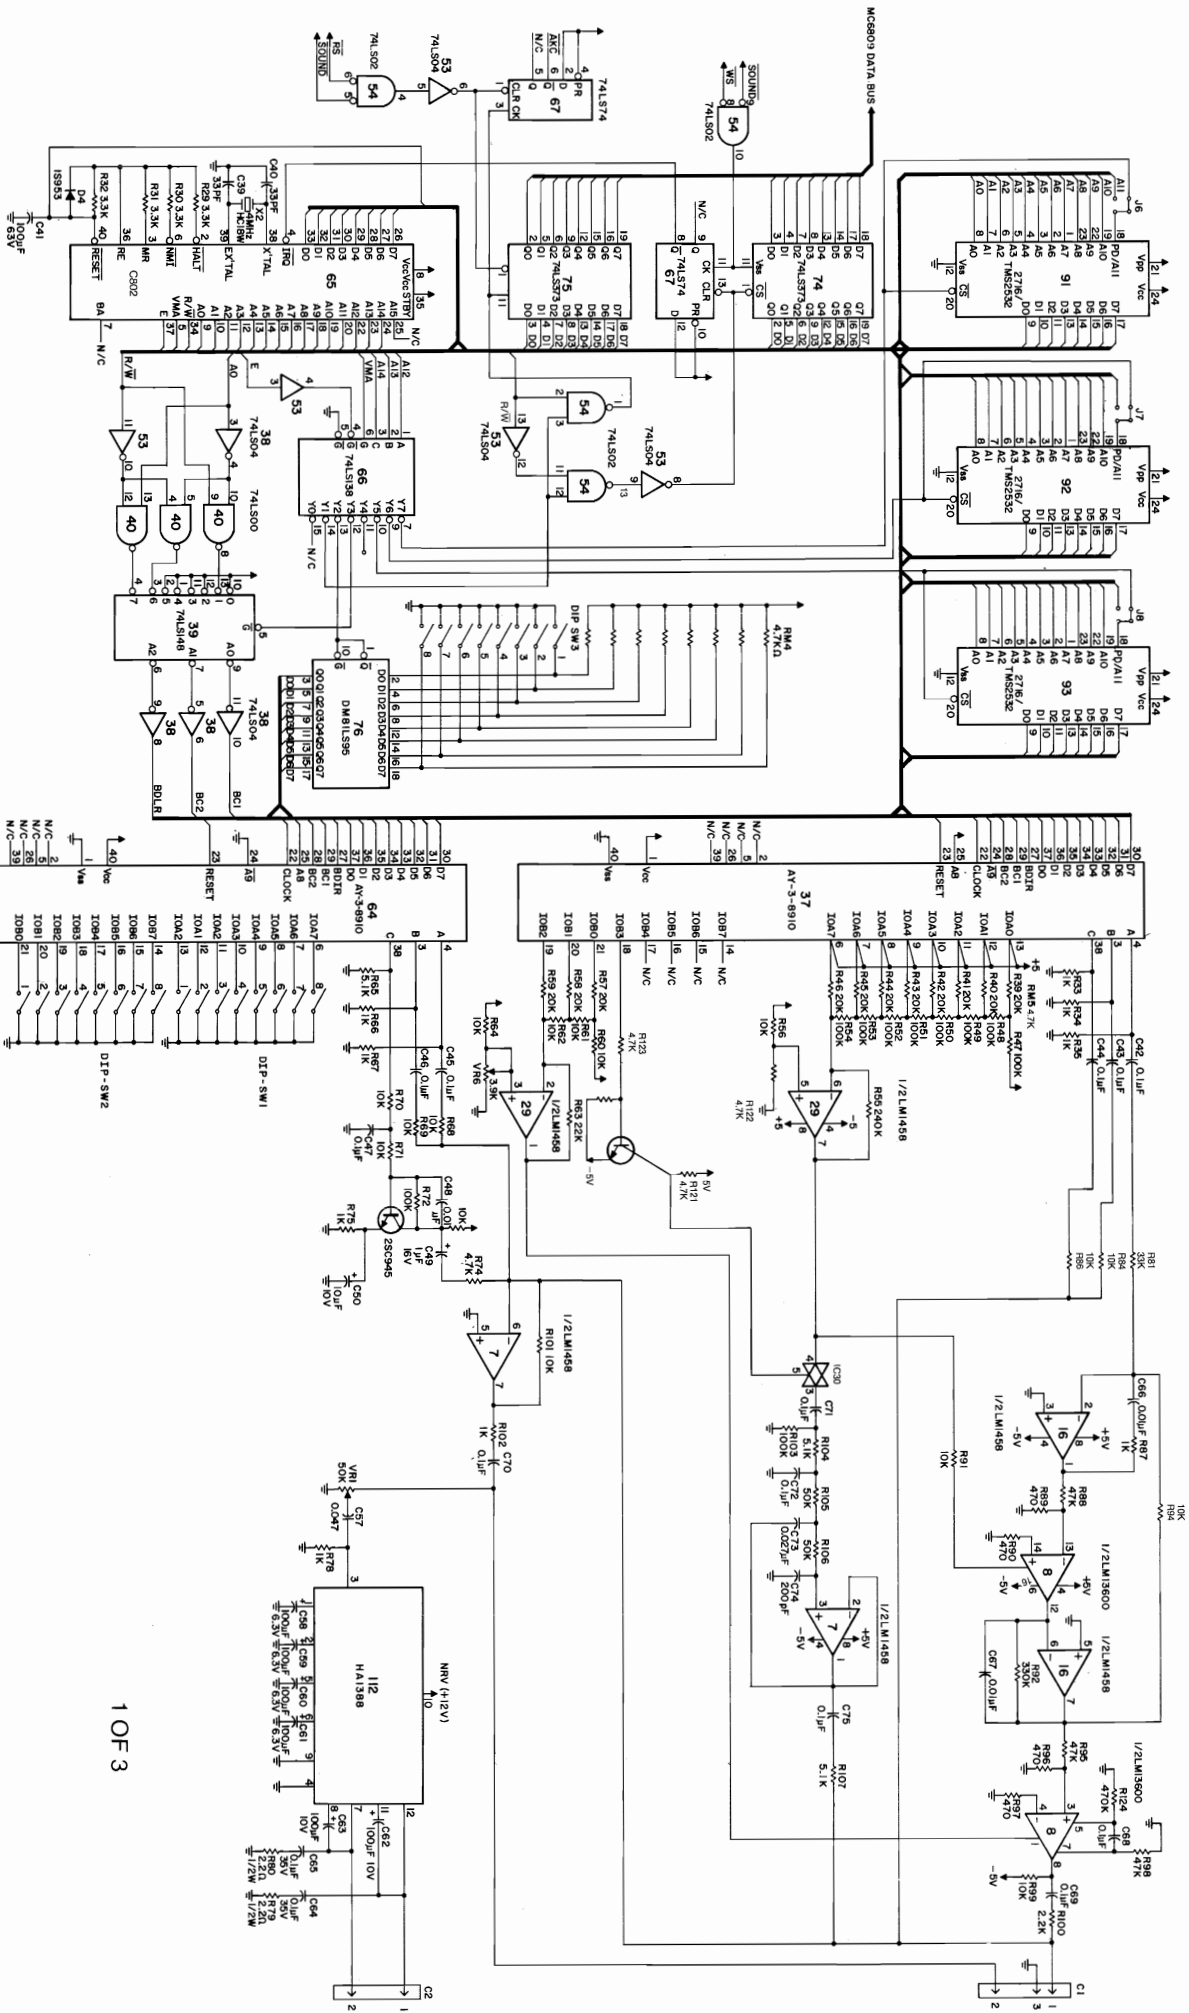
MC6809 DATA BUS
74LS02
74LS04
RS
SOUND
54
53
67
74LS74
AKC
N/C
PR
CLR CK
WS
SOUND
54
74LS02
C41 100µF 63V
IS953
D4
R32 3.3K
R31 3.3K
R30 3.3K
R29 3.3K
C39 33PF
C40 33PF
X2 4MHz
RESET
RE
MR
NMI
HALT
EXTAL
X'TAL
IRQ
65
C802
BA
N/C
VMA
R/W
E
A0 A1 A2 A3 A4 A5 A6 A7 A8 A9 A10 A11 A12 A13 A14 A15
D0 D1 D2 D3 D4 D5 D6 D7
Vcc
STBY
75
74LS373
67
74LS74
74
74LS373
91
2716/TMS2532
92
2716/TMS2532
93
2716/TMS2532
J6
J7
J8
Vpp
Vcc
PD/A11
CS
Vss
53
74LS04
54
74LS02
R/W
38
74LS04
74LS00
40
66
74LS138
39
74LS148
DIP SW3
RM4 4.7KΩ
76
DM81LS95
BDLR
BC2
BC1
N/C
Vss
Vcc
RESET
A9
CLOCK
A8
BC2
BC1
BDIR
64
AY-3-8910
IOB0 IOB1 IOB2 IOB3 IOB4 IOB5 IOB6 IOB7
IOA0 IOA1 IOA2 IOA3 IOA4 IOA5 IOA6 IOA7
DIP-SW2
DIP-SW1
37
AY-3-8910
R65 5.1K
R66 1K
R67 1K
C46 0.1µF
C45 0.1µF
R70 10K
R69 10K
R68 10K
C47 0.1µF
R71 10K
R72 100K
C48 0.01µF
R75 1K
2SC945
C49 1µF 16V
C50 10µF 10V
R74 4.7K
7
1/2LM1458
R101 10K
R102 1K
C70 0.1µF
VR1 50K
C57 0.047
R78 1K
C58 100µF 6.3V
C59 100µF 6.3V
C60 100µF 6.3V
C61 100µF 6.3V
112
HA1388
NRV (+12V)
C63 100µF 10V
C62 100µF 10V
C65 0.1µF 35V
C64 0.1µF 35V
R80 2.2Ω 1/2W
R79 2.2Ω 1/2W
C2
1 OF 3
R64 10K
VR6 3.9K
29
1/2LM1458
R63 22K
R59 20K
R58 20K
R57 20K
R62 10K
R61 10K
R60 10K
R123 4.7K
R121 4.7K
5V
-5V
N/C
R56 10K
R122 4.7K
1/2LM1458
R55 240K
R46 20K R45 20K R44 20K R43 20K R42 20K R41 20K R40 20K R39 20K
R54 100K R53 100K R52 100K R51 100K R50 100K R49 100K R48 100K R47 100K
RM5 4.7K
R33 1K
R34 1K
R35 1K
C44 0.1µF
C43 0.1µF
C42 0.1µF
R81 33K
R84 10K
R85 10K
R86
IC30
C71 0.1µF
R103 100K
R104 5.1K
C72 0.1µF
R105 50K
R106 50K
C73 0.027µF
C74 200pF
1/2LM1458
C75 0.1µF
R107 5.1K
C66 0.01µF
16
1/2LM1458
R87 1K
R91 10K
R89 470
R88 47K
R90 470
8
1/2LM13600
R94 10K
C67 0.01µF
R92 330K
16
1/2LM1458
R96 470
R95 47K
R97 470
R124 470K
1/2LM13600
C68 0.1µF
R98 47K
R99 10K
C69 0.1µF
R100 2.2K
+5V
-5V
C1